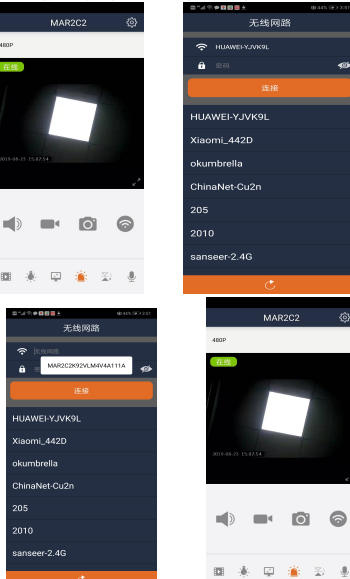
MAR2C2

480P

在线

2019-08-21 15:47:54

无线网路

HUAWEI-YJVK9L

密码

连接

HUAWEI-YJVK9L

Xiaomi_442D

okumbrella

ChinaNet-Cu2n

205

2010

sanseer-2.4G

无线网路

无线网路

MAR2C2K92VLM4V4A111A

连接

HUAWEI-YJVK9L

Xiaomi_442D

okumbrella

ChinaNet-Cu2n

205

2010

sanseer-2.4G

MAR2C2

480P

在线

2019-08-21 15:47:54